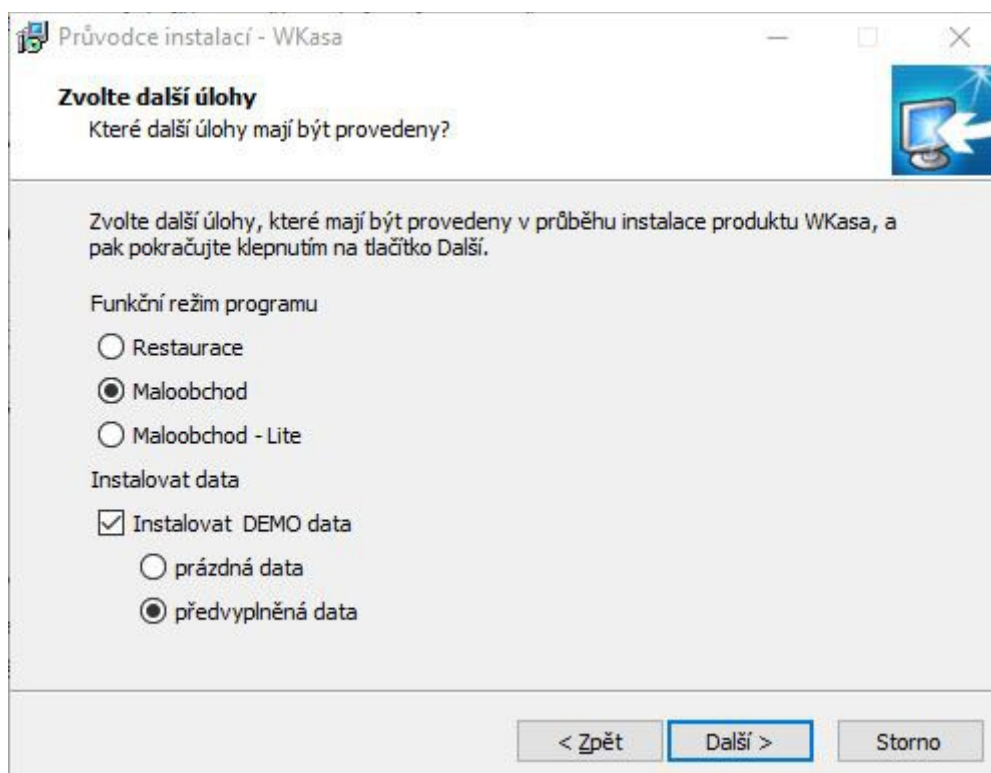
Průvodce instalací - WKasa

Zvolte další úlohy
Které další úlohy mají být provedeny?

Zvolte další úlohy, které mají být provedeny v průběhu instalace produktu WKasa, a pak pokračujte klepnutím na tlačítko Další.

Funkční režim programu

Restaurace

Maloobchod

Maloobchod - Lite

Instalovat data

Instalovat DEMO data

prázdná data

předvyplněná data

< Zpět
Další >
Storno